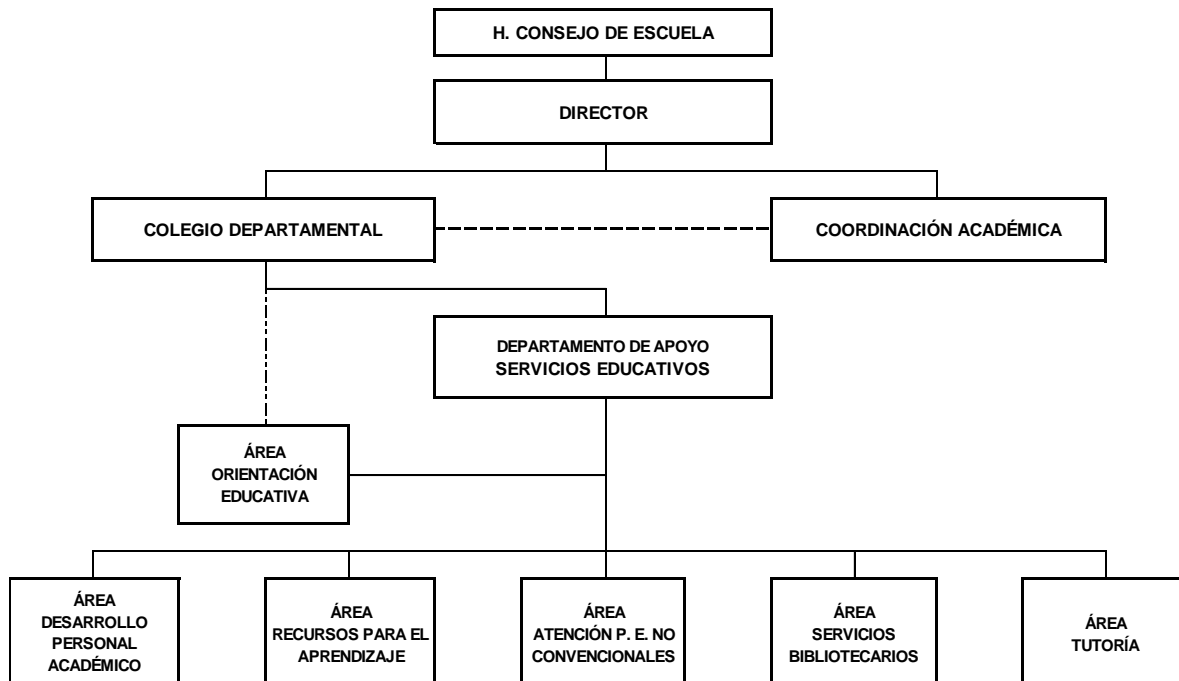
H. CONSEJO DE ESCUELA

DIRECTOR

COLEGIO DEPARTAMENTAL

COORDINACIÓN ACADÉMICA

DEPARTAMENTO DE APOYO SERVICIOS EDUCATIVOS

ÁREA ORIENTACIÓN EDUCATIVA

ÁREA DESARROLLO PERSONAL ACADÉMICO

ÁREA RECURSOS PARA EL APRENDIZAJE

ÁREA ATENCIÓN P. E. NO CONVENCIONALES

ÁREA SERVICIOS BIBLIOTECARIOS

ÁREA TUTORÍA